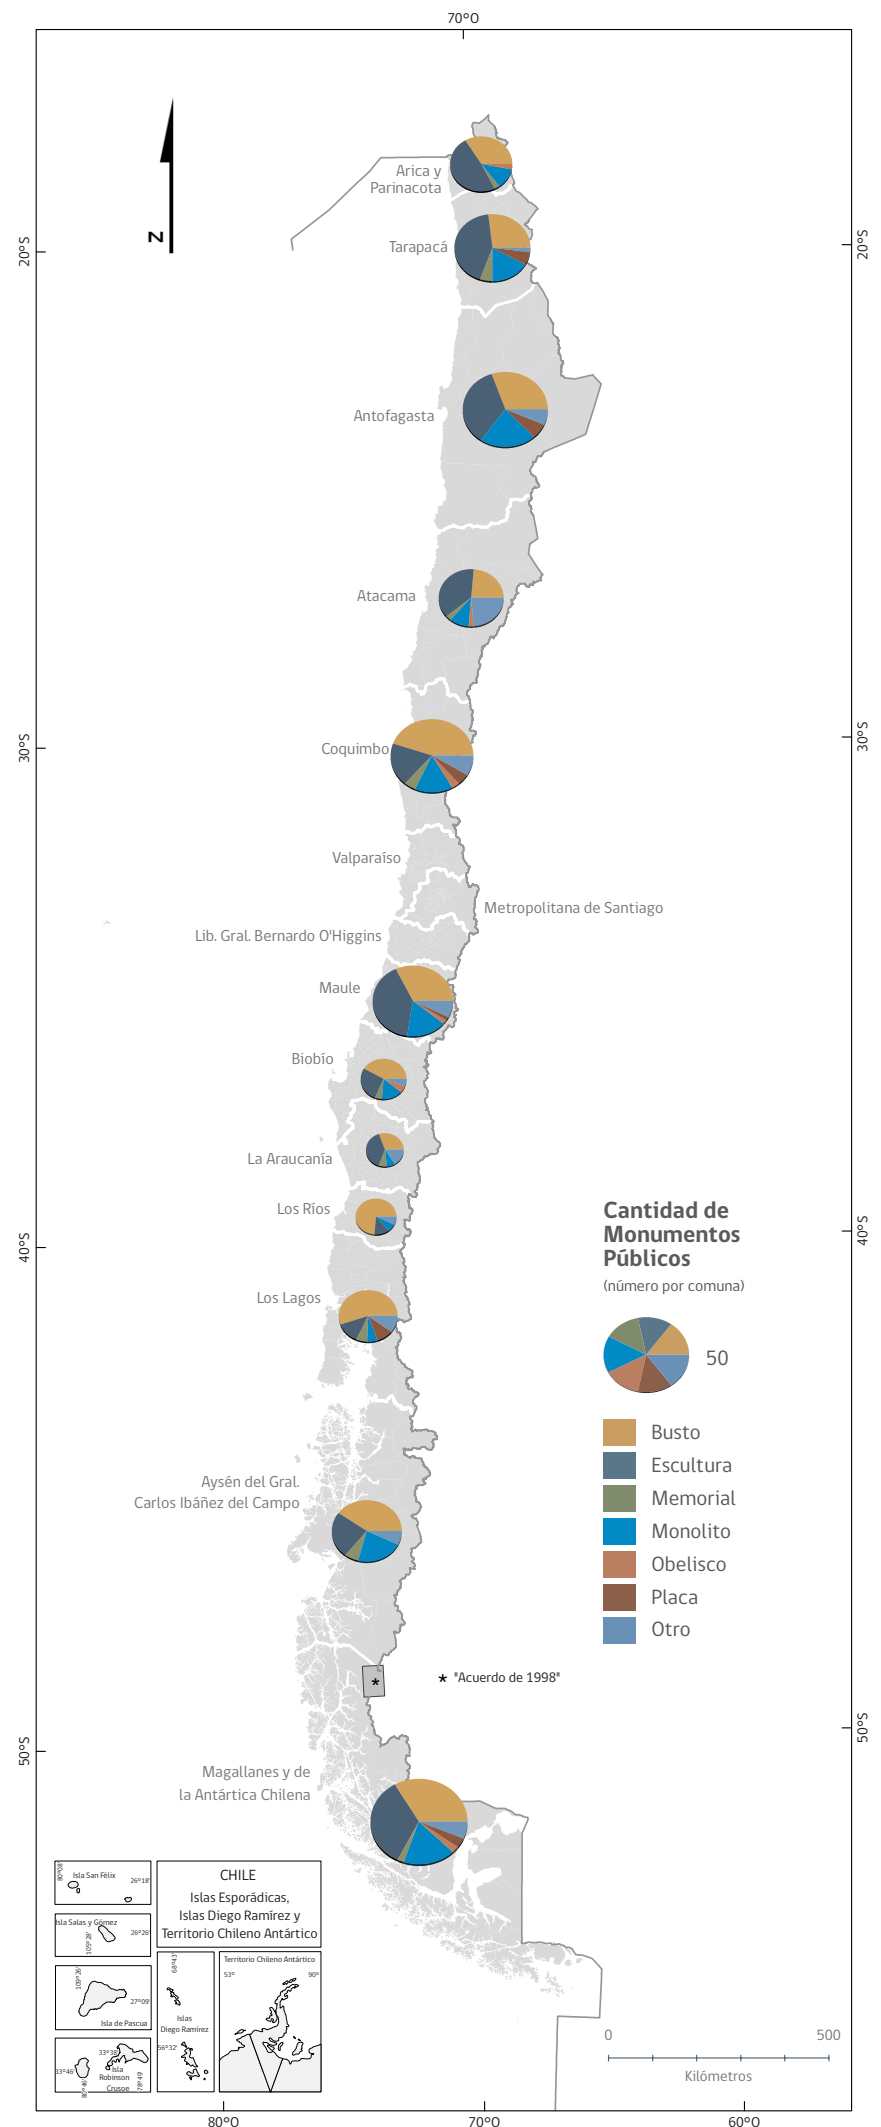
70°O

20°S

20°S

N

Arica y Parinacota

Tarapacá

Antofagasta

Atacama

30°S

30°S

Coquimbo

Valparaíso

Metropolitana de Santiago

Lib. Gral. Bernardo O'Higgins

Maule

Biobío

La Araucanía

Los Ríos

40°S

40°S

Cantidad de Monumentos Públicos

(número por comuna)

50

Busto

Escultura

Memorial

Monolito

Obelisco

Placa

Otro

Los Lagos

Aysén del Gral. Carlos Ibáñez del Campo

* "Acuerdo de 1998"

50°S

50°S

Magallanes y de la Antártica Chilena

Isla San Félix

80°08'

26°18'

Isla Salas y Gómez

105°28'

26°26'

109°20'

27°09'

Isla de Pascua

33°38'

33°48'

Isla Robinson Crusoe

80°46'

78°49'

CHILE

Islas Esporádicas, Islas Diego Ramírez y Territorio Chileno Antártico

68°43'

Islas Diego Ramírez

56°32'

Territorio Chileno Antártico

53°

90°

0

500

Kilómetros

80°O

70°O

60°O